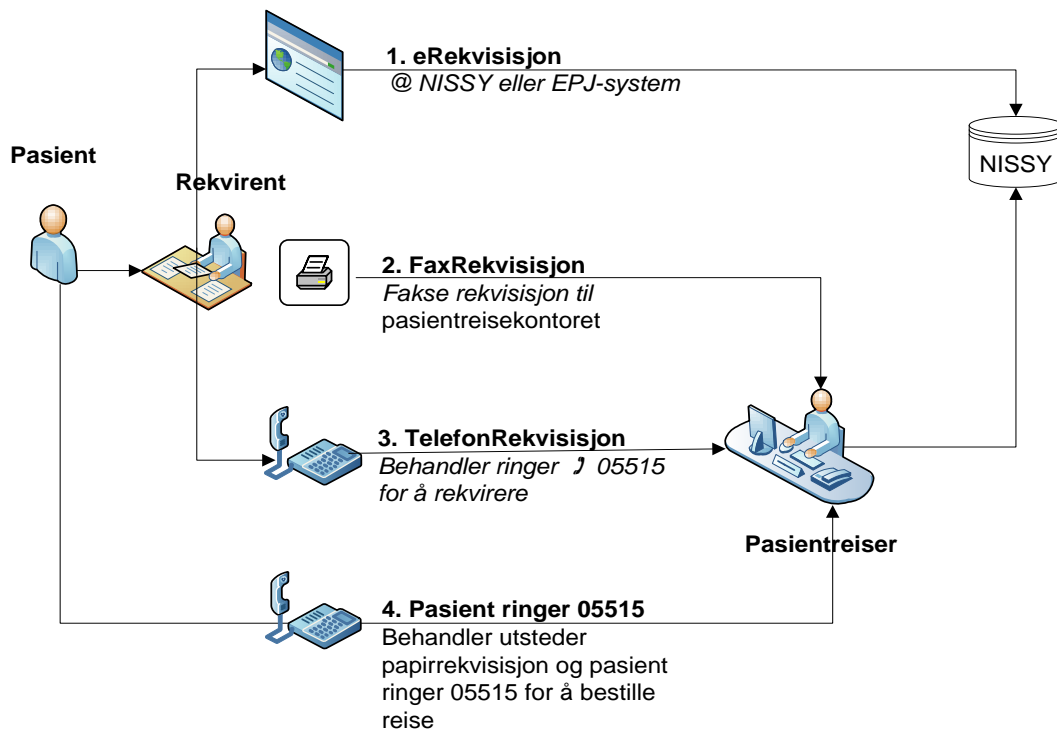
1. eRekvisisjon
@ NISSY eller EPJ-system

Pasient

Rekvirent

NISSY

2. FaxRekvisisjon
Fakse rekvisisjon til pasientreisekontoret

3. TelefonRekvisisjon
Behandler ringer ♪ 05515 for å rekvirere

Pasientreiser

4. Pasient ringer 05515
Behandler utsteder papirrekvisisjon og pasient ringer 05515 for å bestille reise